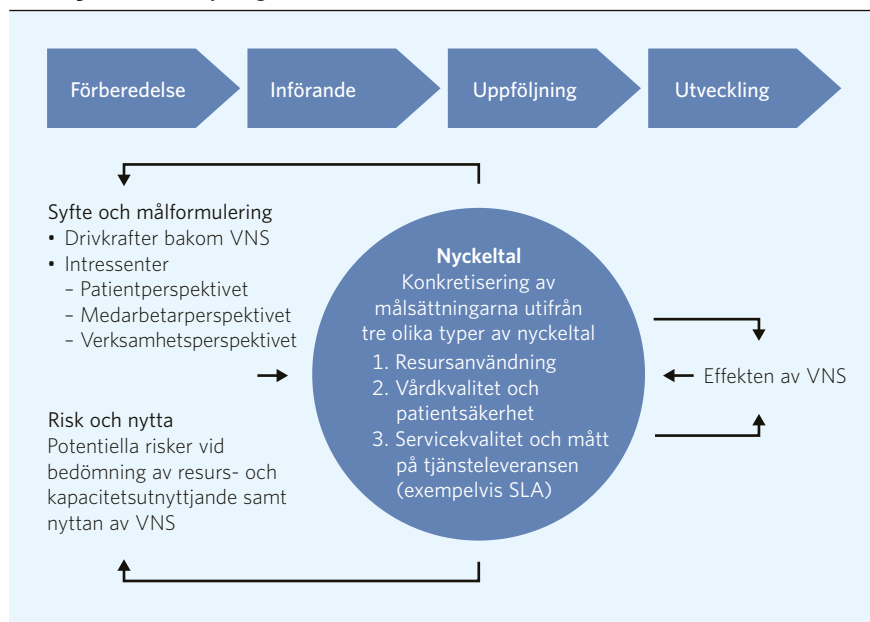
Förberedelse

Införande

Uppföljning

Utveckling

Syfte och målformulering
• Drivkrafter bakom VNS
• Intressenter
– Patientperspektivet
– Medarbetarperspektivet
– Verksamhetsperspektivet

Risk och nytta
Potentiella risker vid bedömning av resurs- och kapacitetsutnyttjande samt nyttan av VNS

Nyckeltal
Konkretisering av målsättningarna utifrån tre olika typer av nyckeltal
1. Resursanvändning
2. Vårdkvalitet och patientsäkerhet
3. Servicekvalitet och mått på tjänsteleveransen (exempelvis SLA)

Effekten av VNS